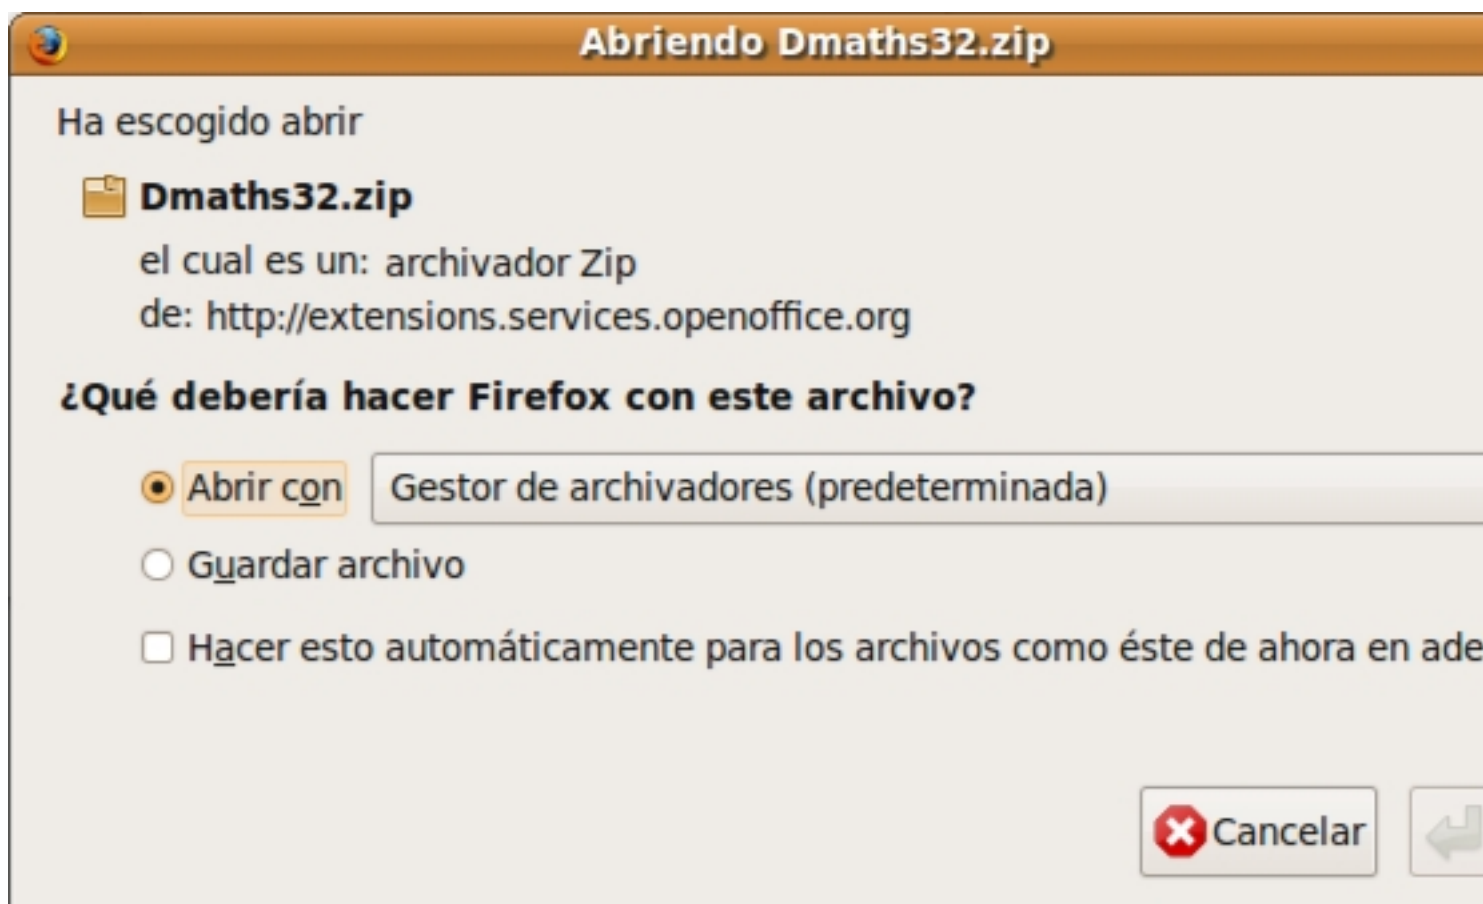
Abriendo Dmaths32.zip

Ha escogido abrir

Dmaths32.zip

el cual es un: archivador Zip

de: http://extensions.services.openoffice.org

¿Qué debería hacer Firefox con este archivo?

Abrir con Gestor de archivadores (predeterminada)

Guardar archivo

Hacer esto automáticamente para los archivos como éste de ahora en ade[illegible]

Cancelar